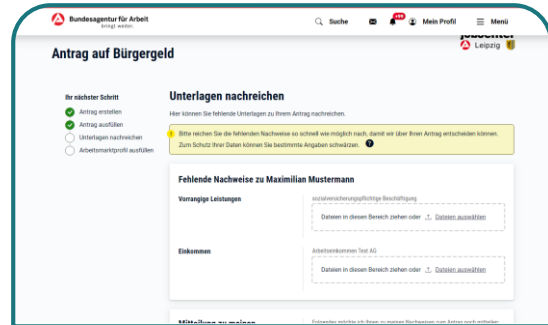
Bundesagentur für Arbeit
bringt weiter.

Suche

Mein Profil

Menü

Jobcenter
Leipzig

Antrag auf Bürgergeld

Ihr nächster Schritt
Antrag erstellen
Antrag ausfüllen
Unterlagen nachreichen
Arbeitsmarktprofil ausfüllen

Unterlagen nachreichen

Hier können Sie fehlende Unterlagen zu Ihrem Antrag nachreichen.

Bitte reichen Sie die fehlenden Nachweise so schnell wie möglich nach, damit wir über Ihren Antrag entscheiden können. Zum Schutz Ihrer Daten können Sie bestimmte Angaben schwärzen.

Fehlende Nachweise zu Maximilian Mustermann

Vorrangige Leistungen
sozialversicherungspflichtige Beschäftigung
Dateien in diesen Bereich ziehen oder Dateien auswählen

Einkommen
Arbeitseinkommen Test AG
Dateien in diesen Bereich ziehen oder Dateien auswählen

Mitteilung zu meinen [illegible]
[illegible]